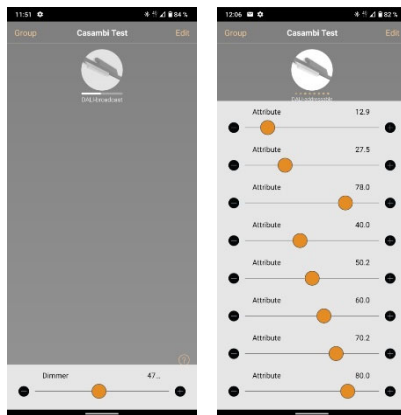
11:51 84 %

Group Casambi Test Edit

DALI broadcast

Dimmer 47..

12:06 82 %

Group Casambi Test Edit

DALI addressable

Attribute 12.9

Attribute 27.5

Attribute 78.0

Attribute 40.0

Attribute 50.2

Attribute 60.0

Attribute 70.2

Attribute 80.0